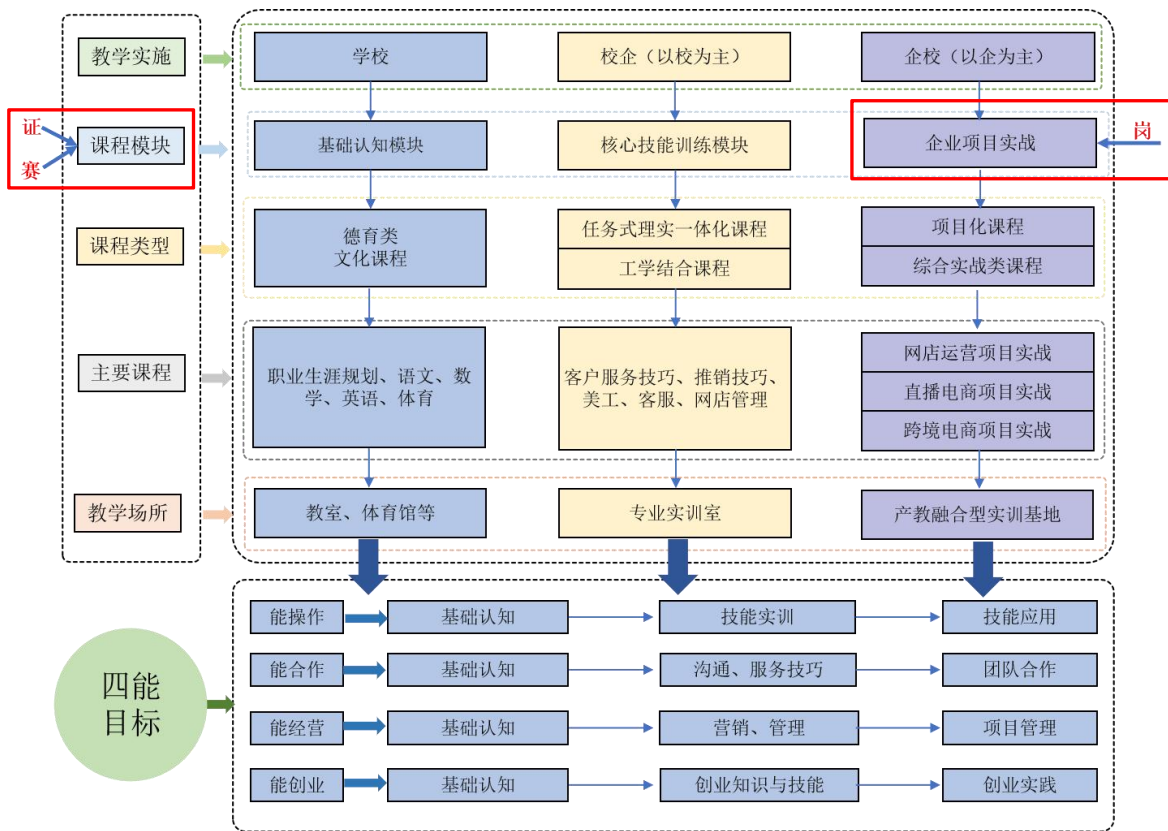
教学实施

证
赛

课程模块

课程类型

主要课程

教学场所

学校

校企（以校为主）

企校（以企为主）

基础认知模块

核心技能训练模块

企业项目实战

岗

德育类
文化课程

任务式理实一体化课程

工学结合课程

项目化课程

综合实战类课程

职业生涯规划、语文、数学、英语、体育

客户服务技巧、推销技巧、美工、客服、网店管理

网店运营项目实战

直播电商项目实战

跨境电商项目实战

教室、体育馆等

专业实训室

产教融合型实训基地

四能
目标

能操作

基础认知

技能实训

技能应用

能合作

基础认知

沟通、服务技巧

团队合作

能经营

基础认知

营销、管理

项目管理

能创业

基础认知

创业知识与技能

创业实践